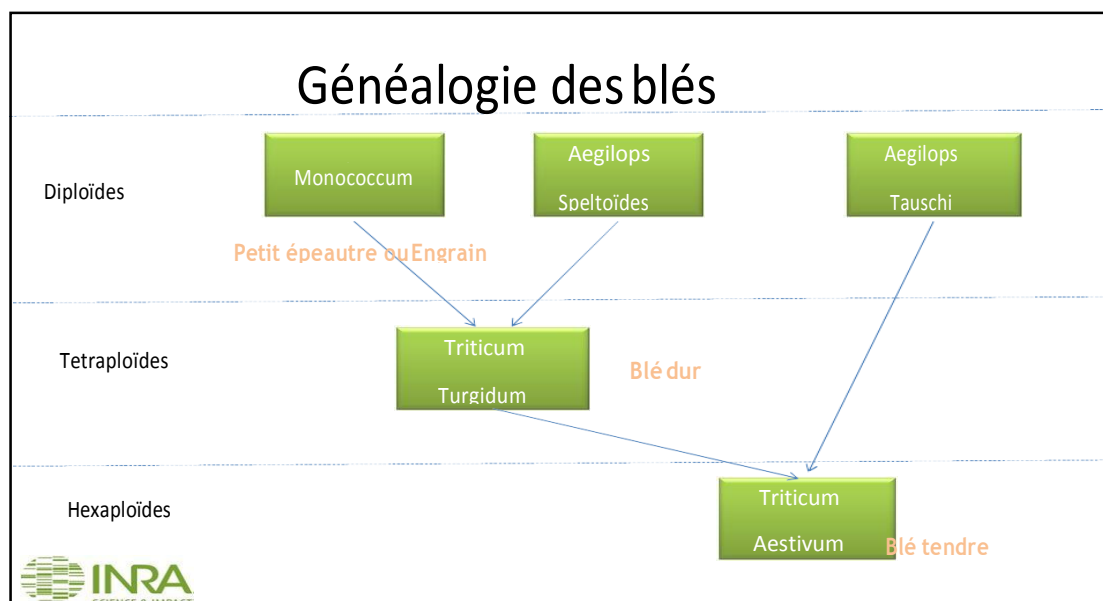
Généalogie des blés

Diploïdes

Monococcum

Aegilops

Speltoïdes

Aegilops

Tauschi

Petit épeautre ou Engrain

Tetraploïdes

Triticum

Turgidum

Blé dur

Hexaploïdes

Triticum

Aestivum

Blé tendre

INRA